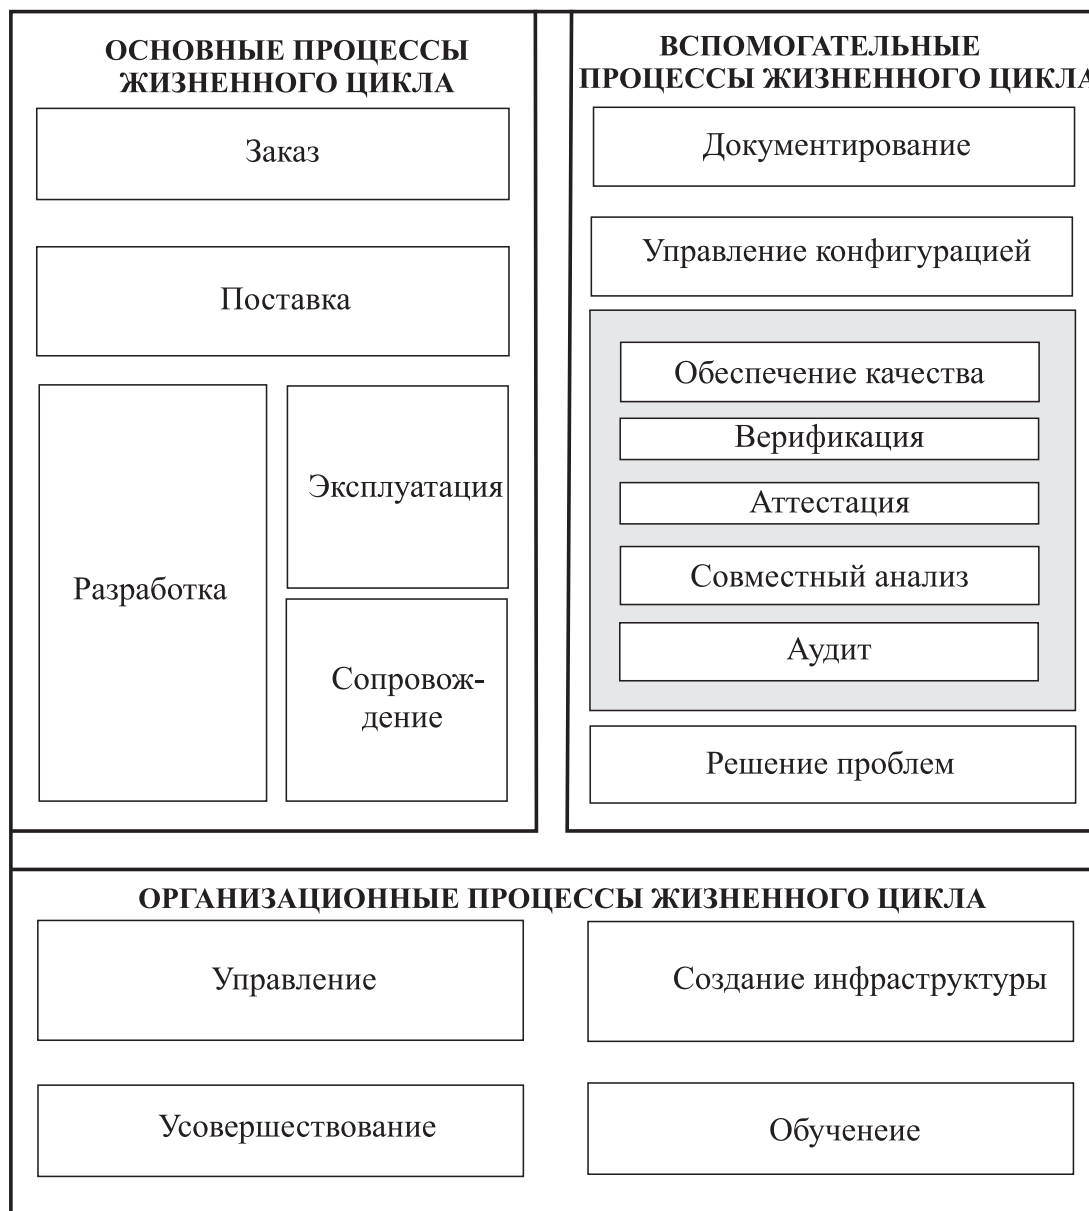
ОСНОВНЫЕ ПРОЦЕССЫ ЖИЗНЕННОГО ЦИКЛА

Заказ

Поставка

Разработка

Эксплуатация

Сопровождение

ВСПОМОГАТЕЛЬНЫЕ ПРОЦЕССЫ ЖИЗНЕННОГО ЦИКЛА

Документирование

Управление конфигурацией

Обеспечение качества

Верификация

Аттестация

Совместный анализ

Аудит

Решение проблем

ОРГАНИЗАЦИОННЫЕ ПРОЦЕССЫ ЖИЗНЕННОГО ЦИКЛА

Управление

Создание инфраструктуры

Усовершествование

Обученеие